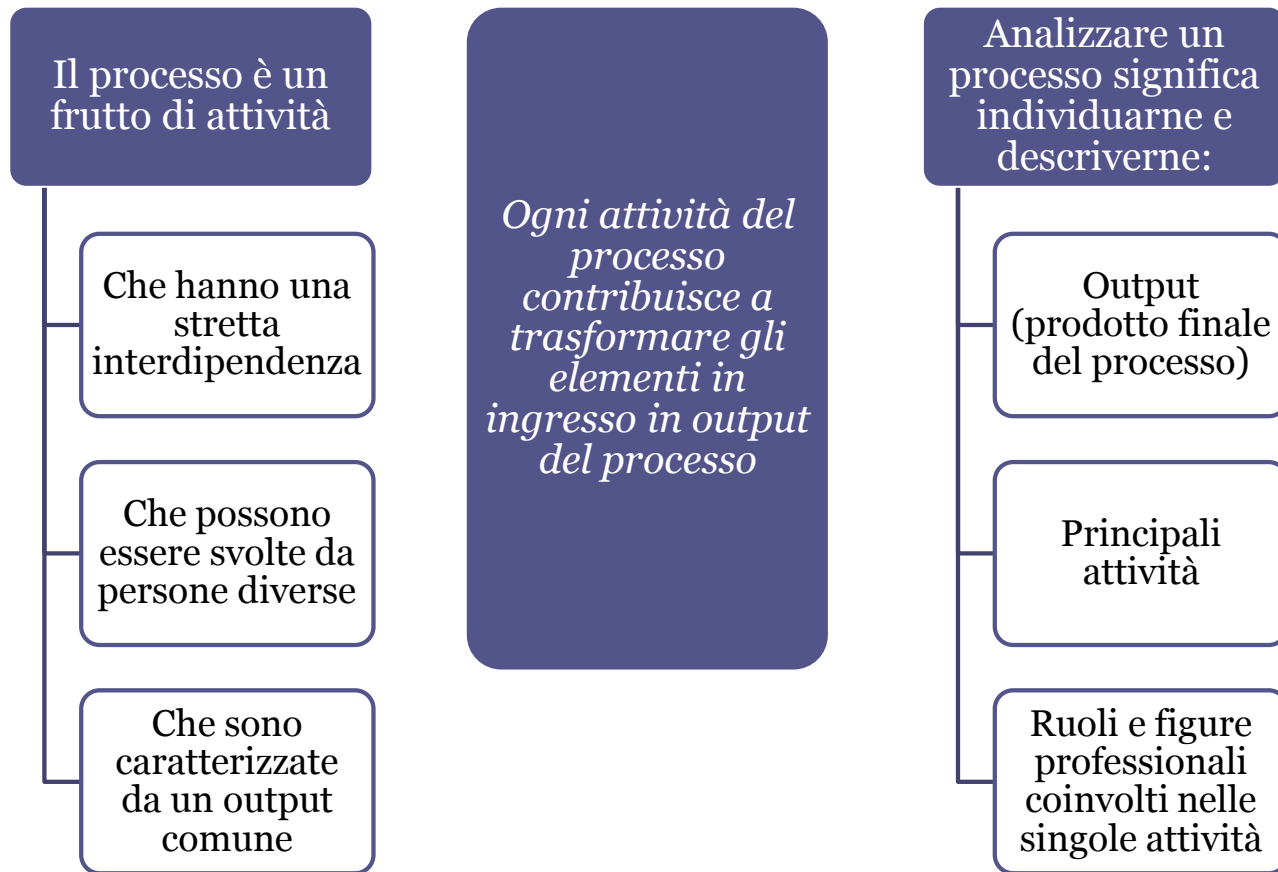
Il processo è un frutto di attività

Che hanno una stretta interdipendenza

Che possono essere svolte da persone diverse

Che sono caratterizzate da un output comune

*Ogni attività del processo contribuisce a trasformare gli elementi in ingresso in output del processo*

Analizzare un processo significa individuarne e descriverne:

Output (prodotto finale del processo)

Principali attività

Ruoli e figure professionali coinvolti nelle singole attività